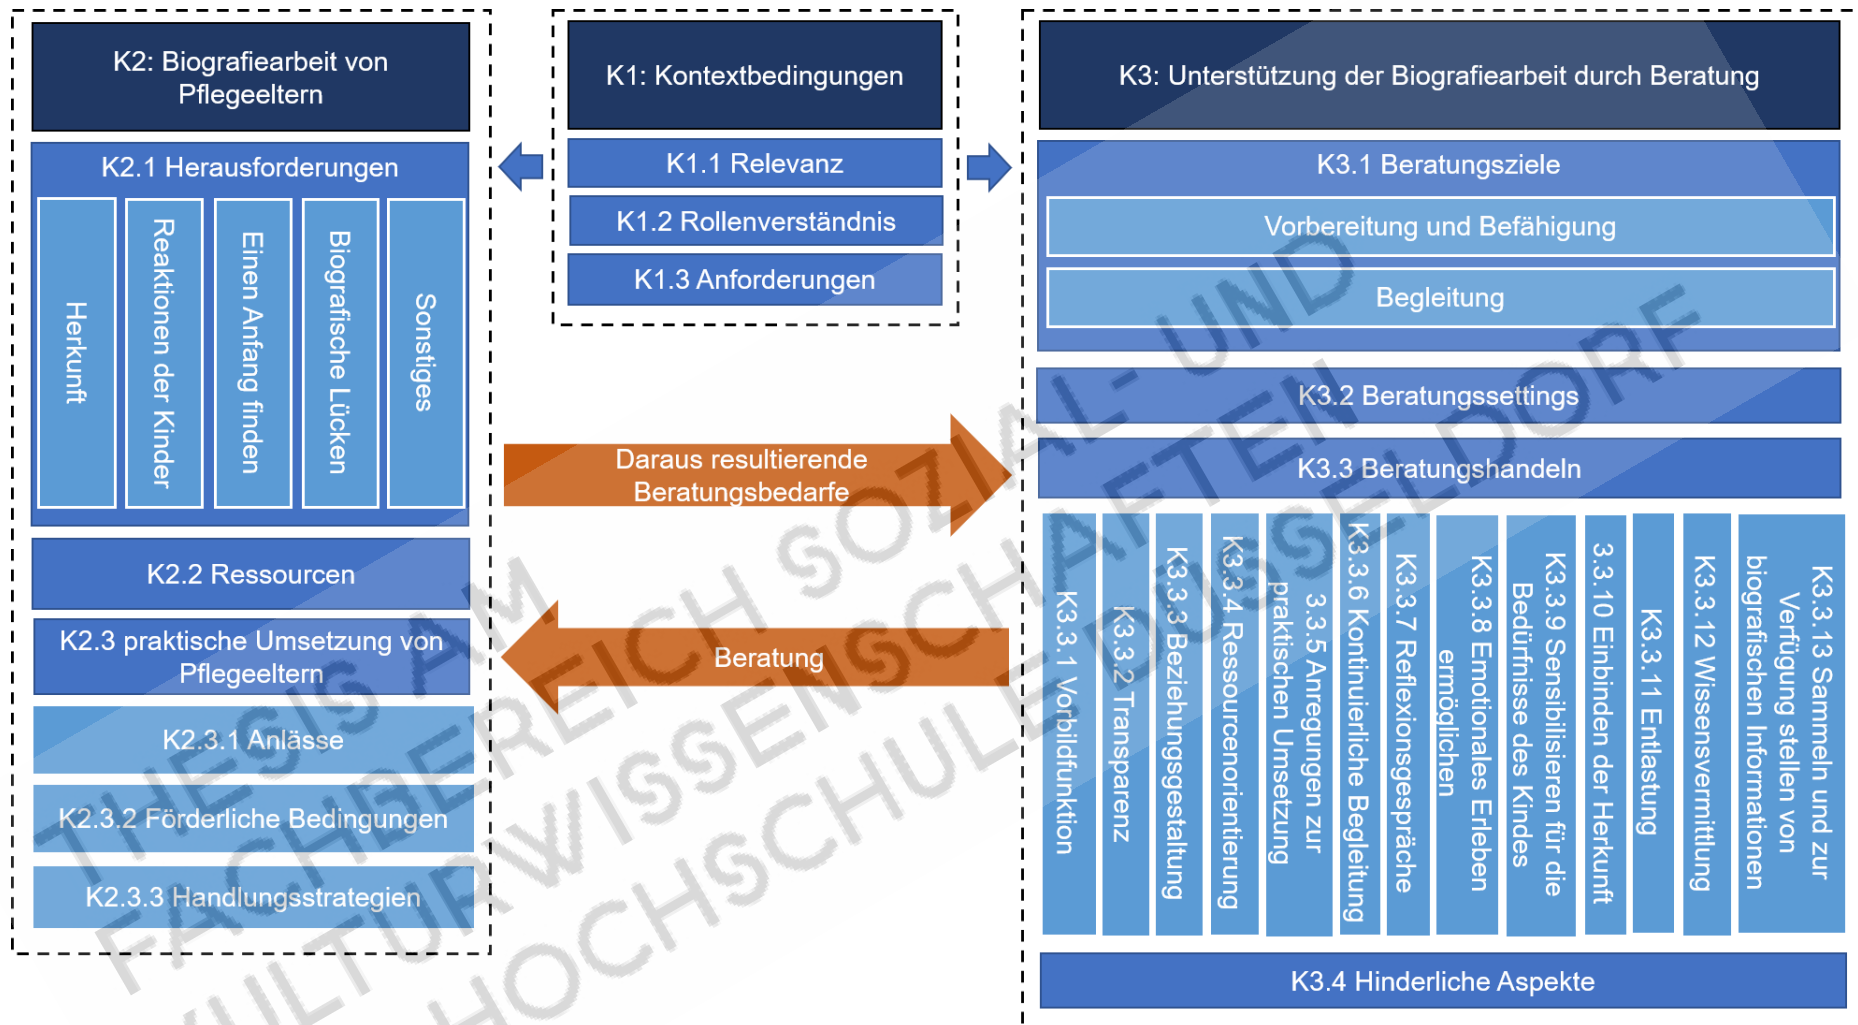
K2: Biografiearbeit von Pflegeeltern

K2.1 Herausforderungen

Herkunft

Reaktionen der Kinder

Einen Anfang finden

Biografische Lücken

Sonstiges

K2.2 Ressourcen

K2.3 praktische Umsetzung von Pflegeeltern

K2.3.1 Anlässe

K2.3.2 Förderliche Bedingungen

K2.3.3 Handlungsstrategien

K1: Kontextbedingungen

K1.1 Relevanz

K1.2 Rollenverständnis

K1.3 Anforderungen

Daraus resultierende Beratungsbedarfe

Beratung

K3: Unterstützung der Biografiearbeit durch Beratung

K3.1 Beratungsziele

Vorbereitung und Befähigung

Begleitung

K3.2 Beratungssettings

K3.3 Beratungshandeln

K3.3.1 Vorbildfunktion

K3.3.2 Transparenz

K3.3.3 Beziehungsgestaltung

K3.3.4 Ressourcenorientierung

3.3.5 Anregungen zur praktischen Umsetzung

K3.3.6 Kontinuierliche Begleitung

K3.3.7 Reflexionsgespräche

K3.3.8 Emotionales Erleben ermöglichen

K3.3.9 Sensibilisieren für die Bedürfnisse des Kindes

3.3.10 Einbinden der Herkunft

K3.3.11 Entlastung

K3.3.12 Wissensvermittlung

K3.3.13 Sammeln und zur Verfügung stellen von biografischen Informationen

K3.4 Hinderliche Aspekte

THESIS AM FACHBEREICH SOZIAL- UND KULTURWISSENSCHAFTEN HOCHSCHULE DÜSSELDORF